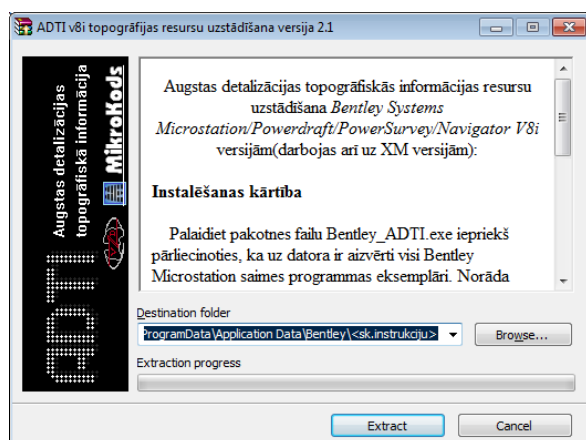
ADTI v8i topogrāfijas resursu uzstādīšana versija 2.1

ADTI
Augstas detalizācijas topogrāfiskā informācija
MikroKods

Augstas detalizācijas topogrāfiskās informācijas resursu uzstādīšana *Bentley Systems Microstation/Powerdraft/PowerSurvey/Navigator V8i* versijām(darbojas arī uz XM versijām):

**Instalēšanas kārtība**

Palaidiet pakotnes failu Bentley_ADTI.exe iepriekš pārliecinoties, ka uz datora ir aizvērti visi Bentley Microstation saimes programmas eksemplāri. Norāda

Destination folder
ProgramData\Application Data\Bentley\<sk.instrukciju>
Browse...

Extraction progress

Extract
Cancel